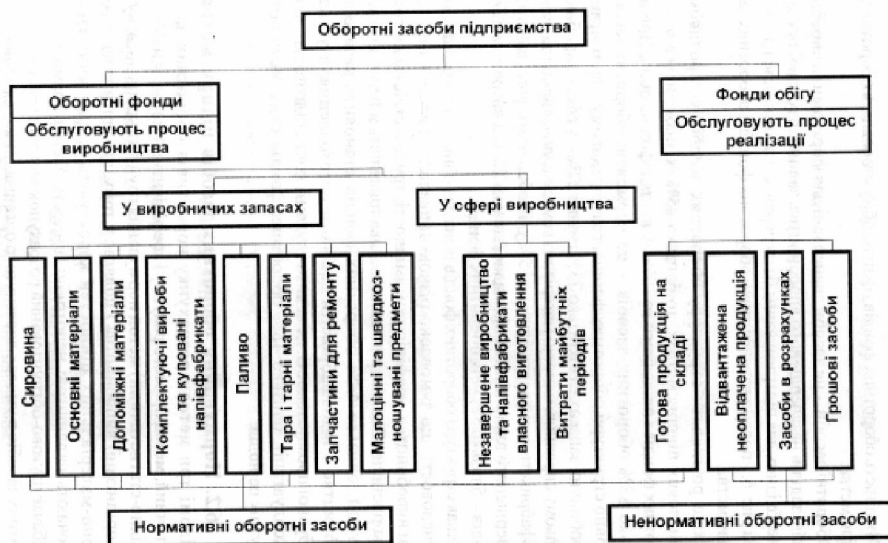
Оборотні засоби підприємства

Оборотні фонди
Обслуговують процес виробництва

Фонди обігу
Обслуговують процес реалізації

У виробничих запасах

У сфері виробництва

Сировина

Основні матеріали

Допоміжні матеріали

Комплектуючі вироби та куповані напівфабрикати

Паливо

Тара і тарні матеріали

Запчастини для ремонту

Малоцінні та швидкозношувані предмети

Незавершене виробництво та напівфабрикати власного виготовлення

Витрати майбутніх періодів

Готова продукція на складі

Відвантажена неоплачена продукція

Засоби в розрахунках

Грошові засоби

Нормативні оборотні засоби

Ненормативні оборотні засоби